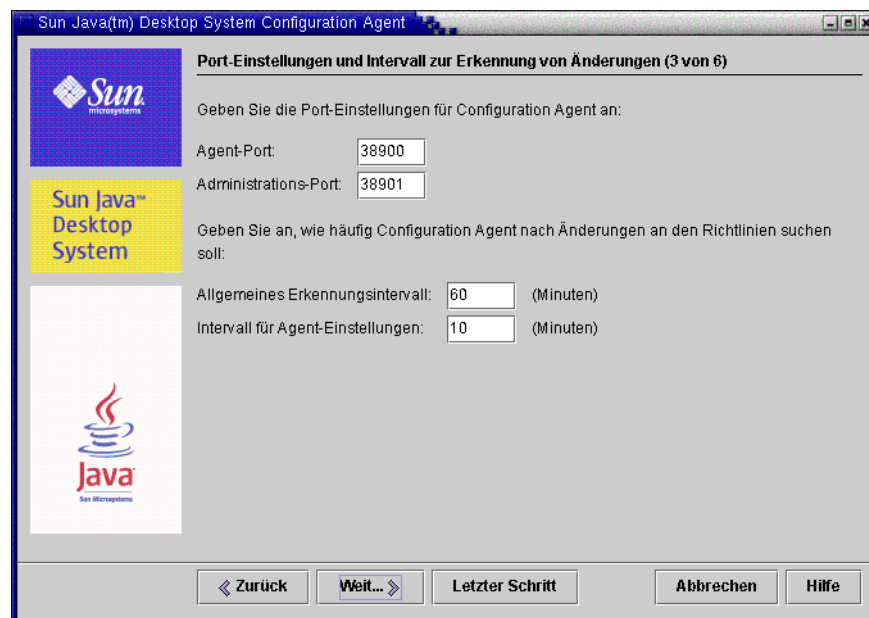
Sun Java(tm) Desktop System Configuration Agent

Sun microsystems

Sun Java™ Desktop System

Java
Sun Microsystems

Port-Einstellungen und Intervall zur Erkennung von Änderungen (3 von 6)

Geben Sie die Port-Einstellungen für Configuration Agent an:

Agent-Port: 38900

Administrations-Port: 38901

Geben Sie an, wie häufig Configuration Agent nach Änderungen an den Richtlinien suchen soll:

Allgemeines Erkennungsintervall: 60 (Minuten)

Intervall für Agent-Einstellungen: 10 (Minuten)

« Zurück

Weit... »

Letzter Schritt

Abbrechen

Hilfe